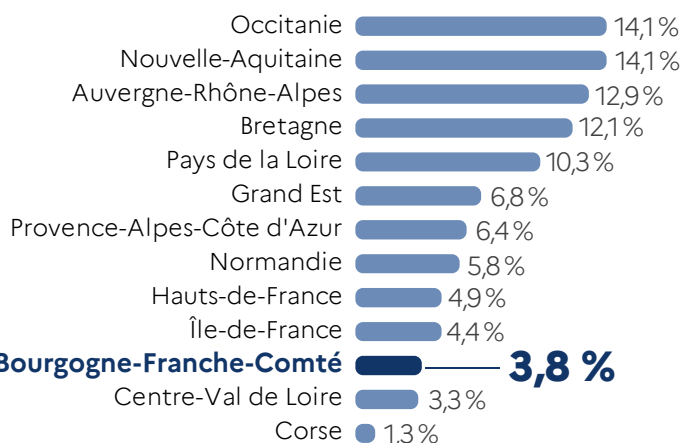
| | |
|---|---|
| Occitanie | 14,1 % |
| Nouvelle-Aquitaine | 14,1 % |
| Auvergne-Rhône-Alpes | 12,9 % |
| Bretagne | 12,1 % |
| Pays de la Loire | 10,3 % |
| Grand Est | 6,8 % |
| Provence-Alpes-Côte d'Azur | 6,4 % |
| Normandie | 5,8 % |
| Hauts-de-France | 4,9 % |
| Île-de-France | 4,4 % |
| Bourgogne-Franche-Comté | 3,8 % |
| Centre-Val de Loire | 3,3 % |
| Corse | 1,3 % |